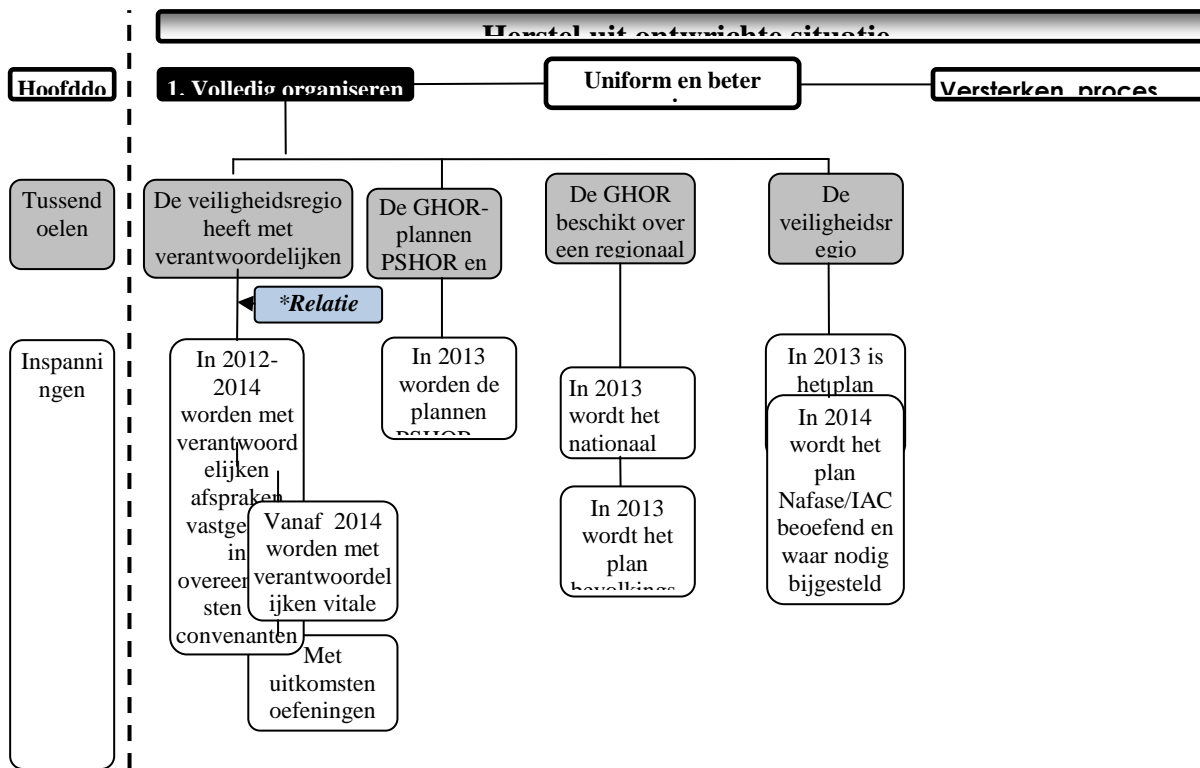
Herstel uit ontwrichte situatie

Hoofddo

1. Volledig organiseren

Uniform en beter

Versterken proces

Tussendoelen

De veiligheidsregio heeft met verantwoordelijken

De GHOR-plannen PSHOR en

De GHOR beschikt over een regionaal

De veiligheidsregio

*Relatie

Inspanningen

In 2012-2014 worden met verantwoordelijken afspraken vastge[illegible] in overeen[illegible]sten convenanten

Vanaf 2014 worden met verantwoordelijken vitale

Met uitkomsten oefeningen

In 2013 worden de plannen PSHOR

In 2013 wordt het nationaal

In 2013 wordt het plan bevolkings

In 2013 is het plan

In 2014 wordt het plan Nafase/IAC beoefend en waar nodig bijgesteld